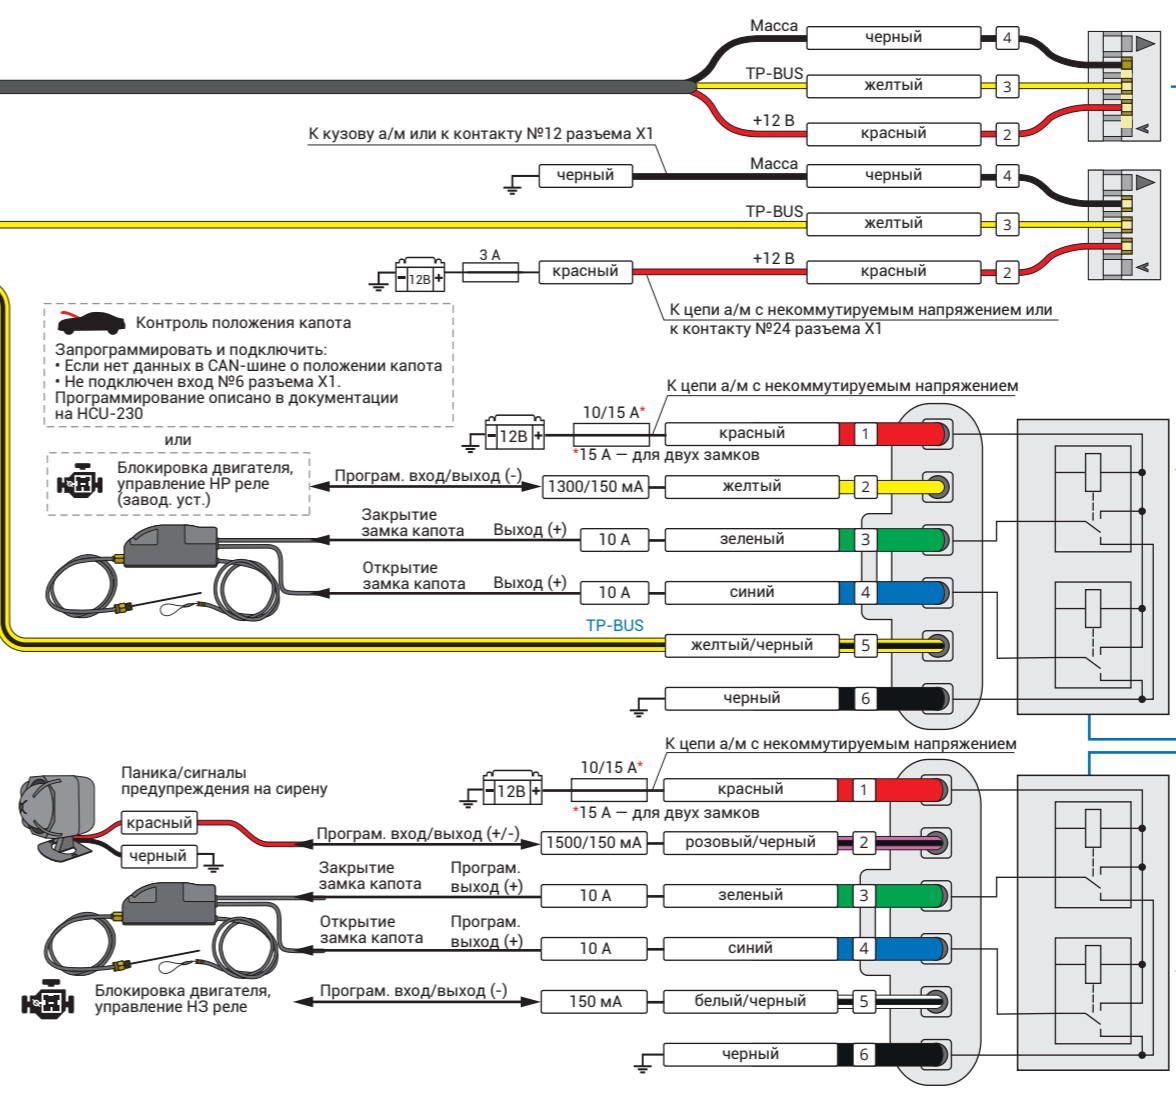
Масса
черный
4
TP-BUS
желтый
3
+12 В
красный
2

К кузову а/м или к контакту №12 разъема X1
черный
Масса
черный
4
TP-BUS
желтый
3
12В
3 А
красный
+12 В
красный
2
К цепи а/м с некоммутируемым напряжением или к контакту №24 разъема X1

Контроль положения капота
Запрограммировать и подключить:
• Если нет данных в CAN-шине о положении капота
• Не подключен вход №6 разъема X1.
Программирование описано в документации на HCU-230
или
Блокировка двигателя, управление НР реле (завод. уст.)

К цепи а/м с некоммутируемым напряжением
12В
10/15 А*
красный
1
*15 А — для двух замков
Програм. вход/выход (-)
1300/150 мА
желтый
2
Закрытие замка капота
Выход (+)
10 А
зеленый
3
Открытие замка капота
Выход (+)
10 А
синий
4
TP-BUS
желтый/черный
5
черный
6

К цепи а/м с некоммутируемым напряжением
Паника/сигналы предупреждения на сирену
12В
10/15 А*
красный
1
*15 А — для двух замков
красный
черный
Програм. вход/выход (+/-)
1500/150 мА
розовый/черный
2
Закрытие замка капота
Програм. выход (+)
10 А
зеленый
3
Открытие замка капота
Програм. выход (+)
10 А
синий
4
Блокировка двигателя, управление НЗ реле
Програм. вход/выход (-)
150 мА
белый/черный
5
черный
6